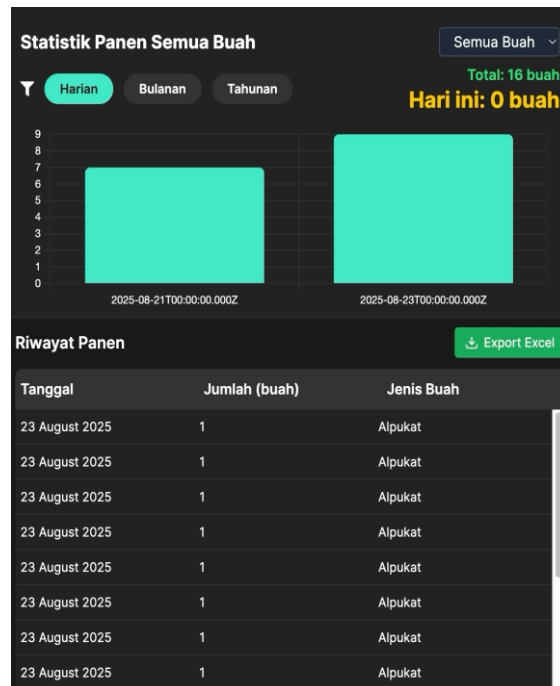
Statistik Panen Semua Buah

Semua Buah

Harian Bulanan Tahunan

Total: 16 buah

Hari ini: 0 buah

9
8
7
6
5
4
3
2
1
0

2025-08-21T00:00:00.000Z

2025-08-23T00:00:00.000Z

Riwayat Panen

Export Excel

| Tanggal | Jumlah (buah) | Jenis Buah |
|---|---|---|
| 23 August 2025 | 1 | Alpukat |
| 23 August 2025 | 1 | Alpukat |
| 23 August 2025 | 1 | Alpukat |
| 23 August 2025 | 1 | Alpukat |
| 23 August 2025 | 1 | Alpukat |
| 23 August 2025 | 1 | Alpukat |
| 23 August 2025 | 1 | Alpukat |
| 23 August 2025 | 1 | Alpukat |